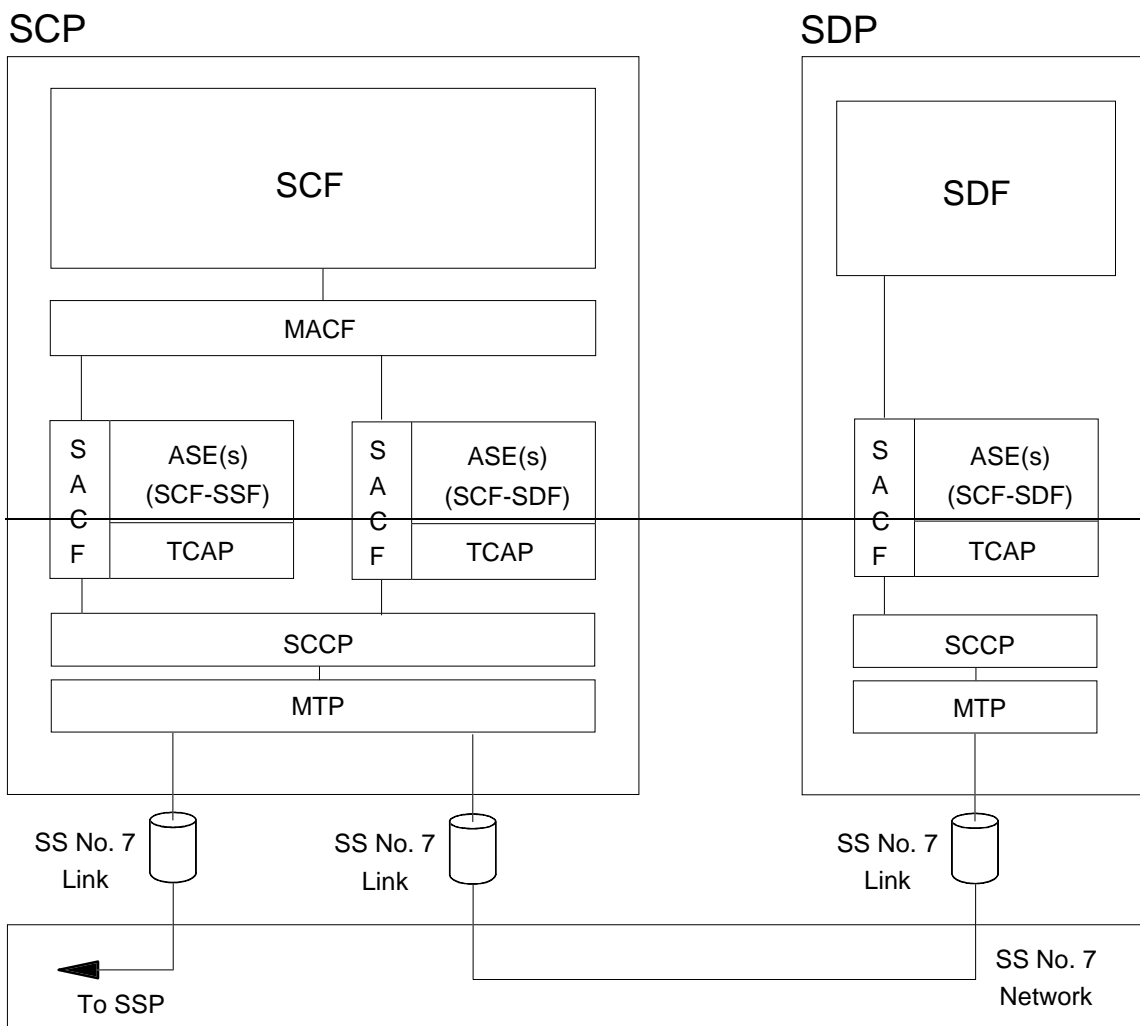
SCP

SDP

SCF

SDF

MACF

S
A
C
F

ASE(s)
(SCF-SSF)

TCAP

S
A
C
F

ASE(s)
(SCF-SDF)

TCAP

S
A
C
F

ASE(s)
(SCF-SDF)

TCAP

SCCP

MTP

SCCP

MTP

SS No. 7
Link

SS No. 7
Link

SS No. 7
Link

To SSP

SS No. 7
Network